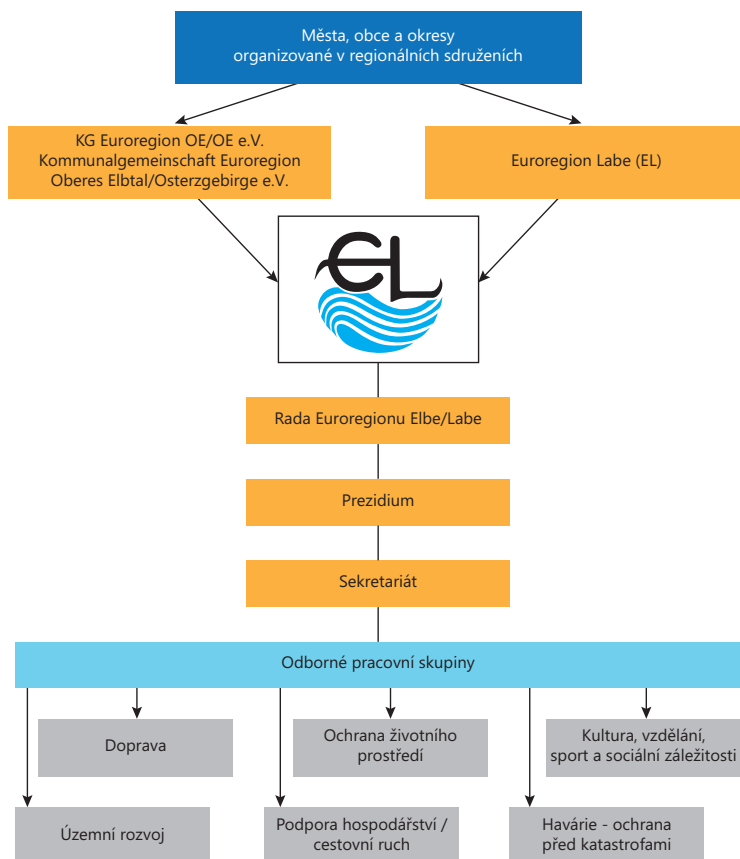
Města, obce a okresy organizované v regionálních sdruženích

KG Euroregion OE/OE e.V. Kommunalgemeinschaft Euroregion Oberes Elbtal/Osterzgebirge e.V.

Euroregion Labe (EL)

EL

Rada Euroregionu Elbe/Labe

Prezidium

Sekretariát

Odborné pracovní skupiny

Doprava

Ochrana životního prostředí

Kultura, vzdělání, sport a sociální záležitosti

Územní rozvoj

Podpora hospodářství / cestovní ruch

Havárie - ochrana před katastrofami